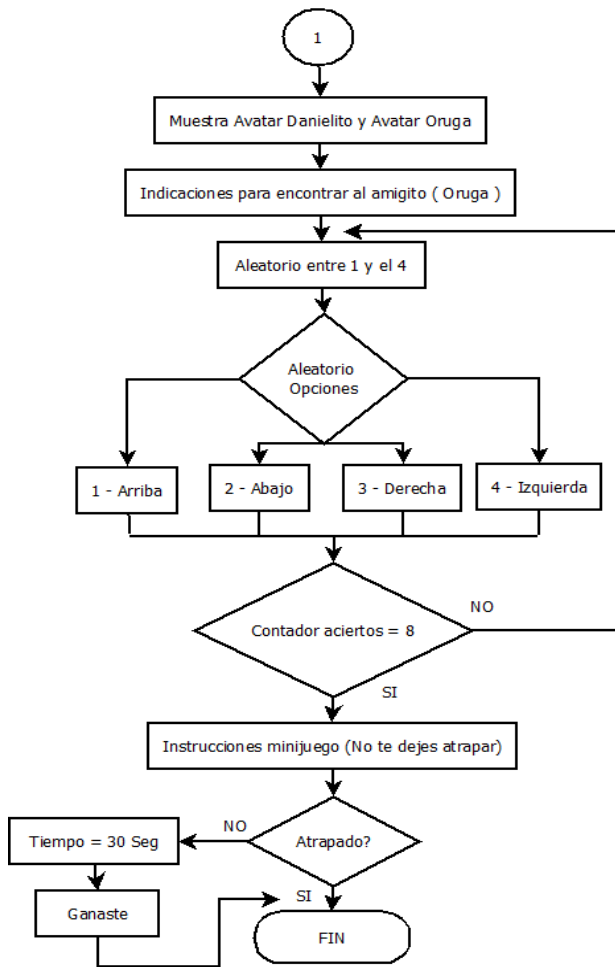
1

Muestra Avatar Danielito y Avatar Oruga

Indicaciones para encontrar al amigito ( Oruga )

Aleatorio entre 1 y el 4

Aleatorio Opciones

1 - Arriba

2 - Abajo

3 - Derecha

4 - Izquierda

Contador aciertos = 8

NO

SI

Instrucciones minijuego (No te dejes atrapar)

Atrapado?

NO

Tiempo = 30 Seg

Ganaste

SI

FIN